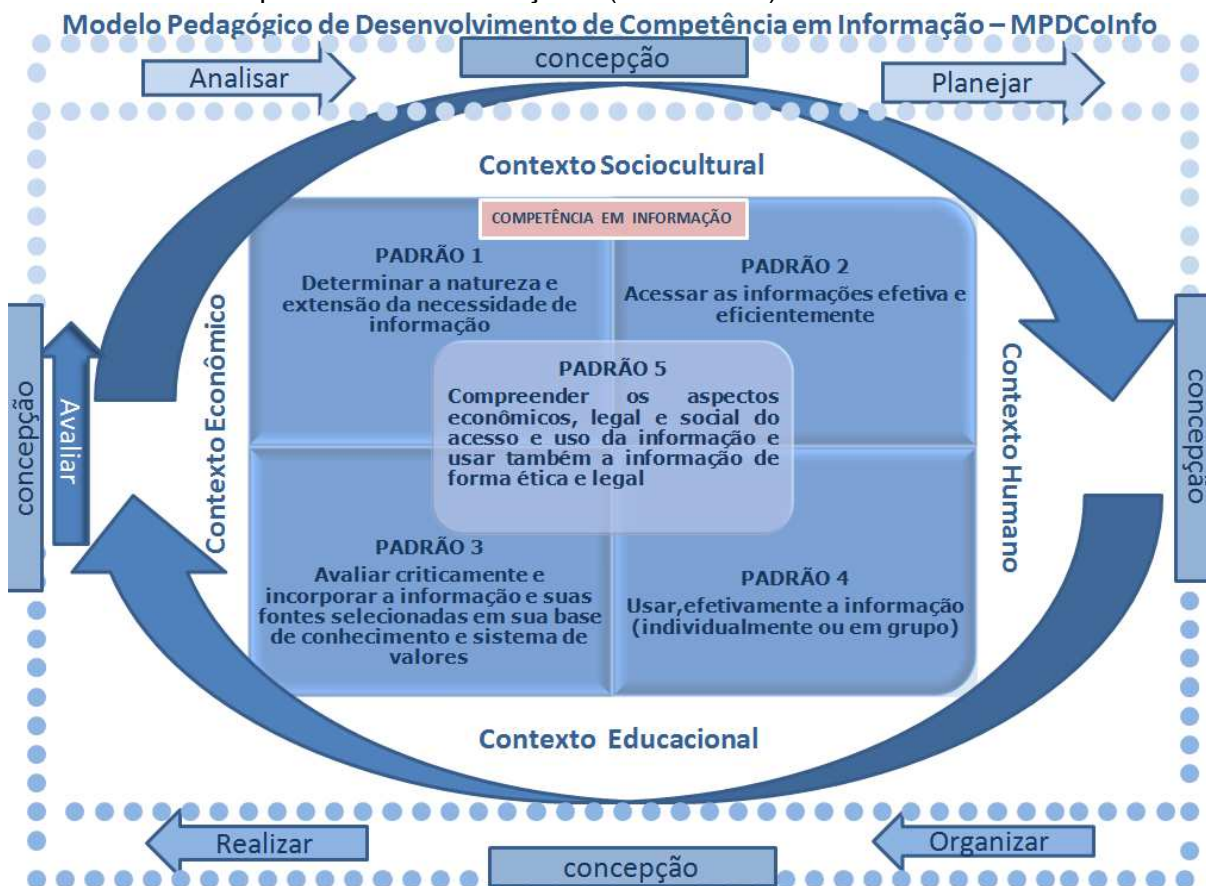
Modelo Pedagógico de Desenvolvimento de Competência em Informação – MPDCoInfo

Analisar

concepção

Planejar

Contexto Sociocultural

COMPETÊNCIA EM INFORMAÇÃO

PADRÃO 1
Determinar a natureza e extensão da necessidade de informação

PADRÃO 2
Acessar as informações efetiva e eficientemente

concepção

Avaliar

Contexto Econômico

PADRÃO 5
Compreender os aspectos econômicos, legal e social do acesso e uso da informação e usar também a informação de forma ética e legal

Contexto Humano

concepção

PADRÃO 3
Avaliar criticamente e incorporar a informação e suas fontes selecionadas em sua base de conhecimento e sistema de valores

PADRÃO 4
Usar,efetivamente a informação (individualmente ou em grupo)

Contexto Educacional

Realizar

Organizar

concepção